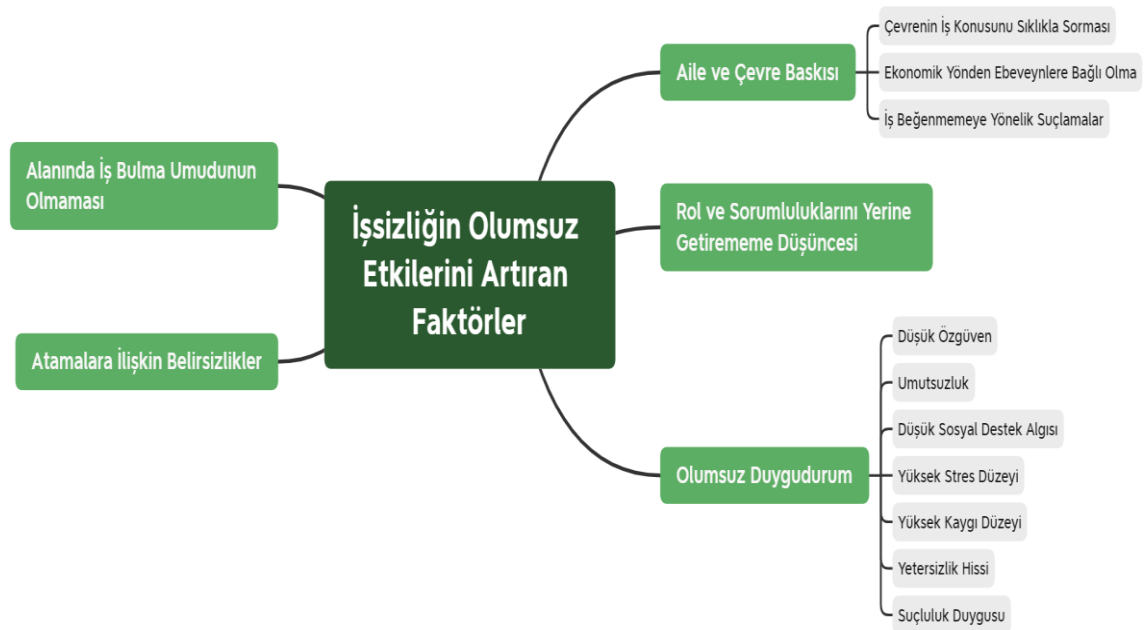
İşsizliğin Olumsuz Etkilerini Artıran Faktörler

Alanında İş Bulma Umudunun Olmaması

Atamalara İlişkin Belirsizlikler

Aile ve Çevre Baskısı

Çevrenin İş Konusunu Sıklıkla Sorması

Ekonomik Yönden Ebeveynlere Bağlı Olma

İş Beğenmemeye Yönelik Suçlamalar

Rol ve Sorumluluklarını Yerine Getirememe Düşüncesi

Olumsuz Duygudurum

Düşük Özgüven

Umutsuzluk

Düşük Sosyal Destek Algısı

Yüksek Stres Düzeyi

Yüksek Kaygı Düzeyi

Yetersizlik Hissi

Suçluluk Duygusu